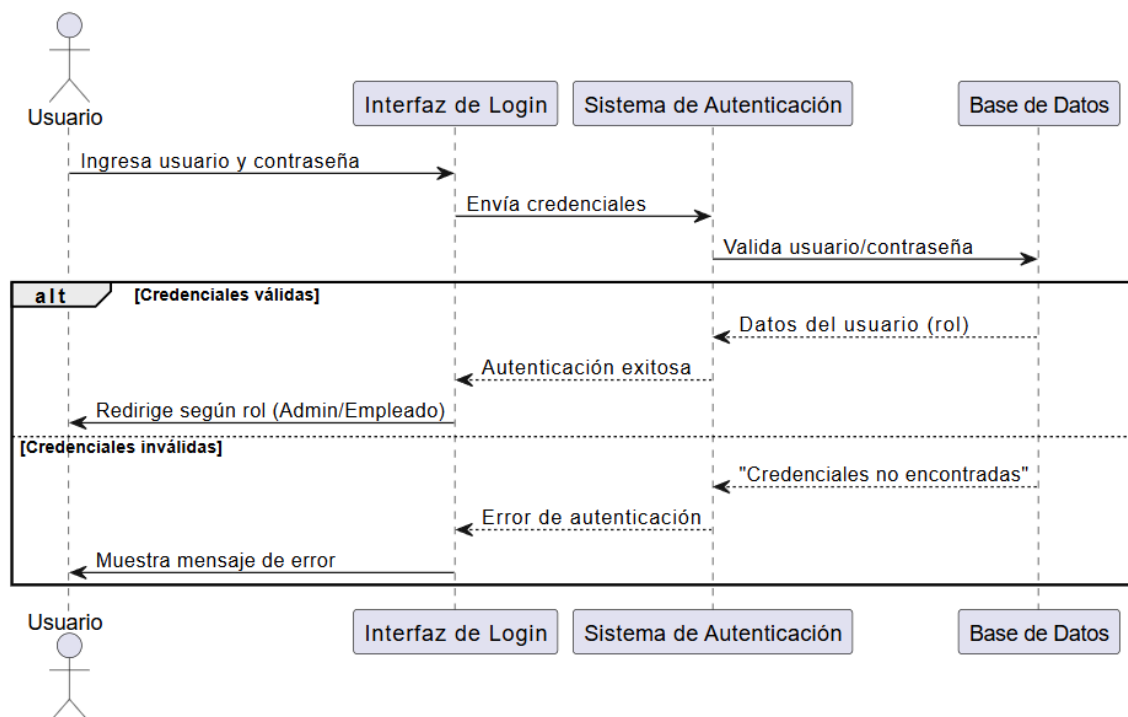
Usuario

Interfaz de Login

Sistema de Autenticación

Base de Datos

Ingresa usuario y contraseña

Envía credenciales

Valida usuario/contraseña

alt

[Credenciales válidas]

Datos del usuario (rol)

Autenticación exitosa

Redirige según rol (Admin/Empleado)

[Credenciales inválidas]

"Credenciales no encontradas"

Error de autenticación

Muestra mensaje de error

Usuario

Interfaz de Login

Sistema de Autenticación

Base de Datos